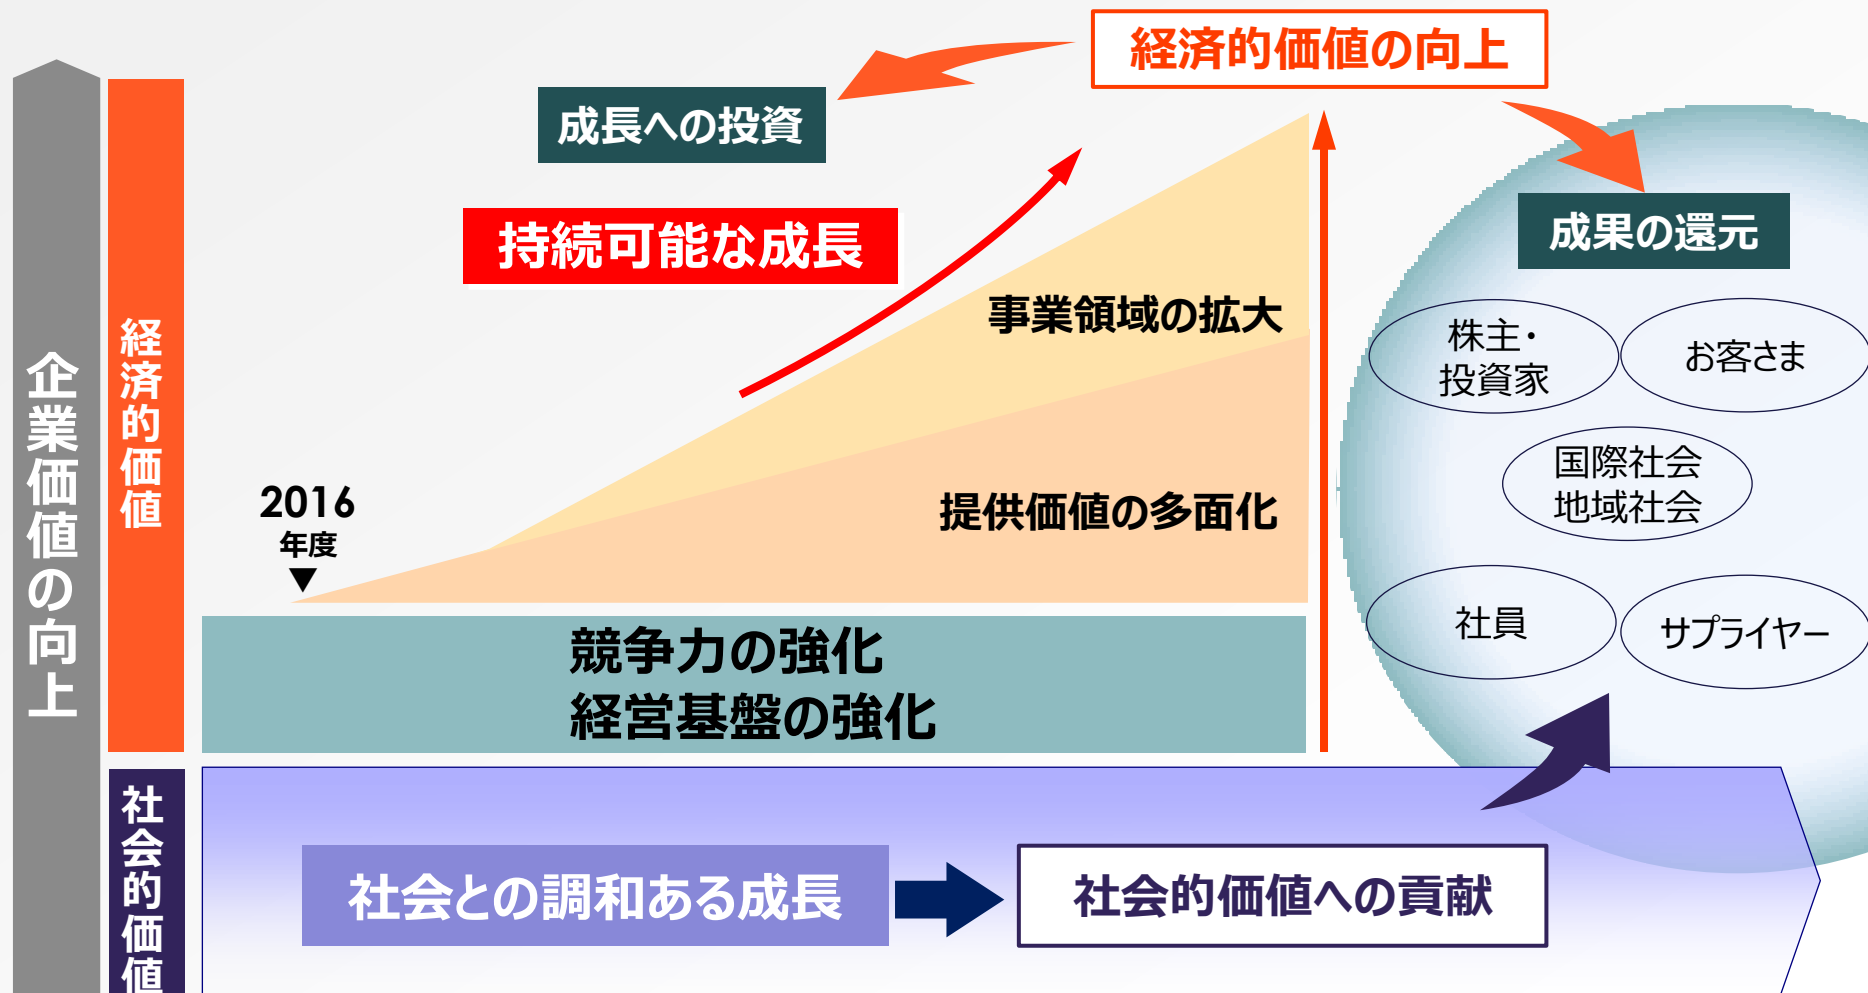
企業価値の向上

経済的価値

社会的価値

経済的価値の向上

成長への投資

持続可能な成長

事業領域の拡大

2016
年度
▼

提供価値の多面化

競争力の強化
経営基盤の強化

成果の還元

株主・
投資家

お客さま

国際社会
地域社会

社員

サプライヤー

社会との調和ある成長

社会的価値への貢献